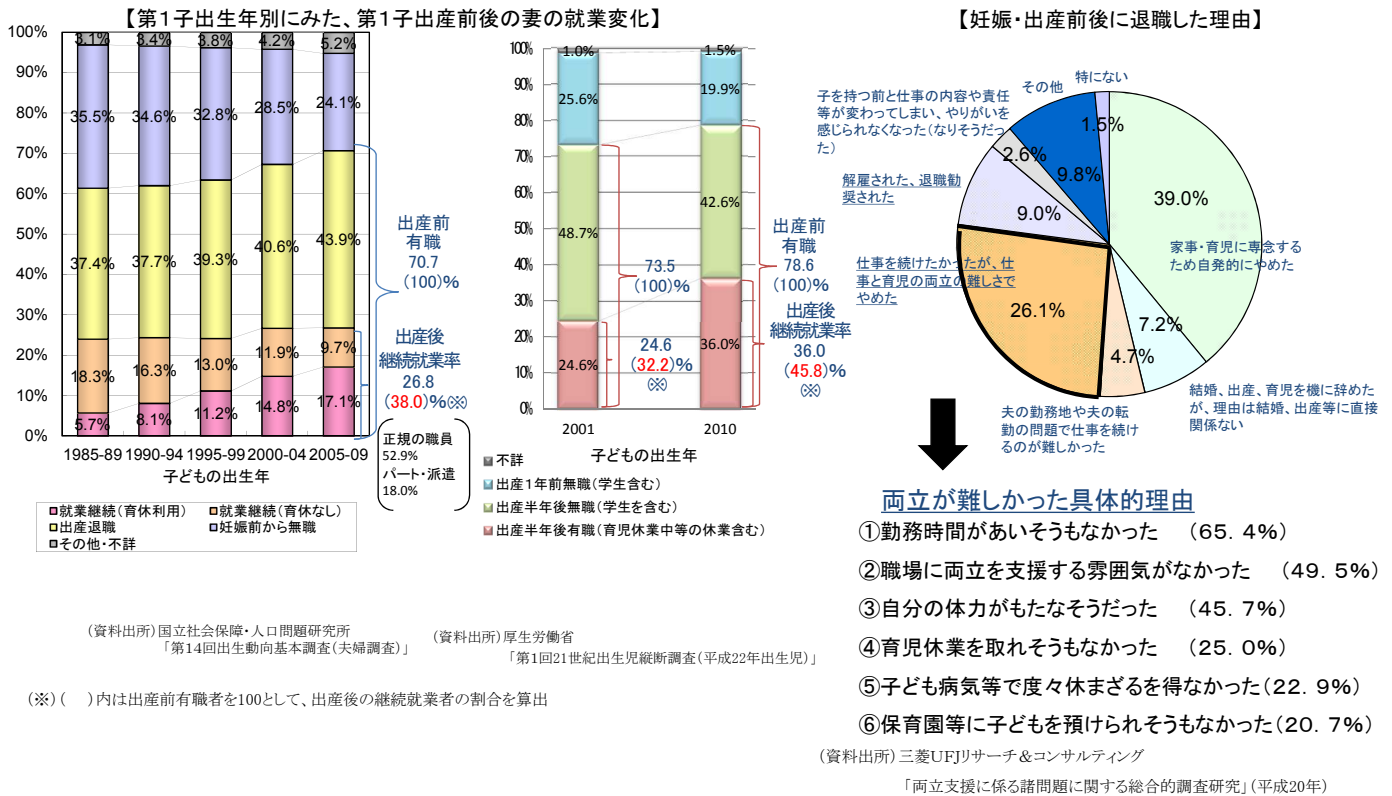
【第1子出生年別にみた、第1子出産前後の妻の就業変化】

100%
90%
80%
70%
60%
50%
40%
30%
20%
10%
0%

| | 1985-89 | 1990-94 | 1995-99 | 2000-04 | 2005-09 |
|---|---|---|---|---|---|
| その他・不詳 | 3.1% | 3.4% | 3.8% | 4.2% | 5.2% |
| 妊娠前から無職 | 35.5% | 34.6% | 32.8% | 28.5% | 24.1% |
| 出産退職 | 37.4% | 37.7% | 39.3% | 40.6% | 43.9% |
| 就業継続（育休なし） | 18.3% | 16.3% | 13.0% | 11.9% | 9.7% |
| 就業継続（育休利用） | 5.7% | 8.1% | 11.2% | 14.8% | 17.1% |

子どもの出生年

出産前有職 70.7（100）%

出産後継続就業率 26.8（38.0）%※

正規の職員 52.9%
パート・派遣 18.0%

就業継続（育休利用） 就業継続（育休なし） 出産退職 妊娠前から無職 その他・不詳

100%
90%
80%
70%
60%
50%
40%
30%
20%
10%
0%

| | 2001 | 2010 |
|---|---|---|
| 不詳 | 1.0% | 1.5% |
| 出産1年前無職（学生含む） | 25.6% | 19.9% |
| 出産半年後無職（学生を含む） | 48.7% | 42.6% |
| 出産半年後有職（育児休業中等の休業含む） | 24.6% | 36.0% |

子どもの出生年

73.5（100）%

24.6（32.2）%（※）

出産前有職 78.6（100）%

出産後継続就業率 36.0（45.8）%（※）

不詳
出産1年前無職（学生含む）
出産半年後無職（学生を含む）
出産半年後有職（育児休業中等の休業含む）

（資料出所）国立社会保障・人口問題研究所「第14回出生動向基本調査（夫婦調査）」

（資料出所）厚生労働省「第1回21世紀出生児縦断調査（平成22年出生児）」

（※）（　）内は出産前有職者を100として、出産後の継続就業者の割合を算出

【妊娠・出産前後に退職した理由】

特にない 1.5%
その他 9.8%
子を持つ前と仕事の内容や責任等が変わってしまい、やりがいを感じられなくなった（なりそうだった） 2.6%
解雇された、退職勧奨された 9.0%
仕事を続けたかったが、仕事と育児の両立の難しさでやめた 26.1%
夫の勤務地や夫の転勤の問題で仕事を続けるのが難しかった 4.7%
結婚、出産、育児を機に辞めたが、理由は結婚、出産等に直接関係ない 7.2%
家事・育児に専念するため自発的にやめた 39.0%

両立が難しかった具体的理由
①勤務時間があいそうもなかった　（65．4%）
②職場に両立を支援する雰囲気がなかった　（49．5%）
③自分の体力がもたなそうだった　（45．7%）
④育児休業を取れそうもなかった　（25．0%）
⑤子ども病気等で度々休まざるを得なかった（22．9%）
⑥保育園等に子どもを預けられそうもなかった（20．7%）

（資料出所）三菱UFJリサーチ＆コンサルティング「両立支援に係る諸問題に関する総合的調査研究」（平成20年）